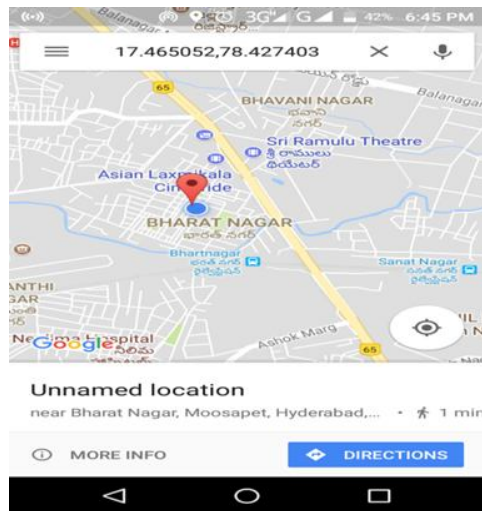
3G G 42% 6:45 PM

17.465052,78.427403

Balanagar

65

BHAVANI NAGAR
భవానీ నగర్

Sri Ramulu Theatre
శ్రీ రాములు థియేటర్

Asian Laxmikala Cinepride

BHARAT NAGAR
భారత్ నగర్

Bhartnagar
భారత్ నగర్ స్టేషన్

Sanat Nagar
సనత్ నగర్ స్టేషన్

ANTHI
GAR

Ashok Marg

Google

65

Unnamed location

near Bharat Nagar, Moosapet, Hyderabad,... • 1 min

MORE INFO

DIRECTIONS